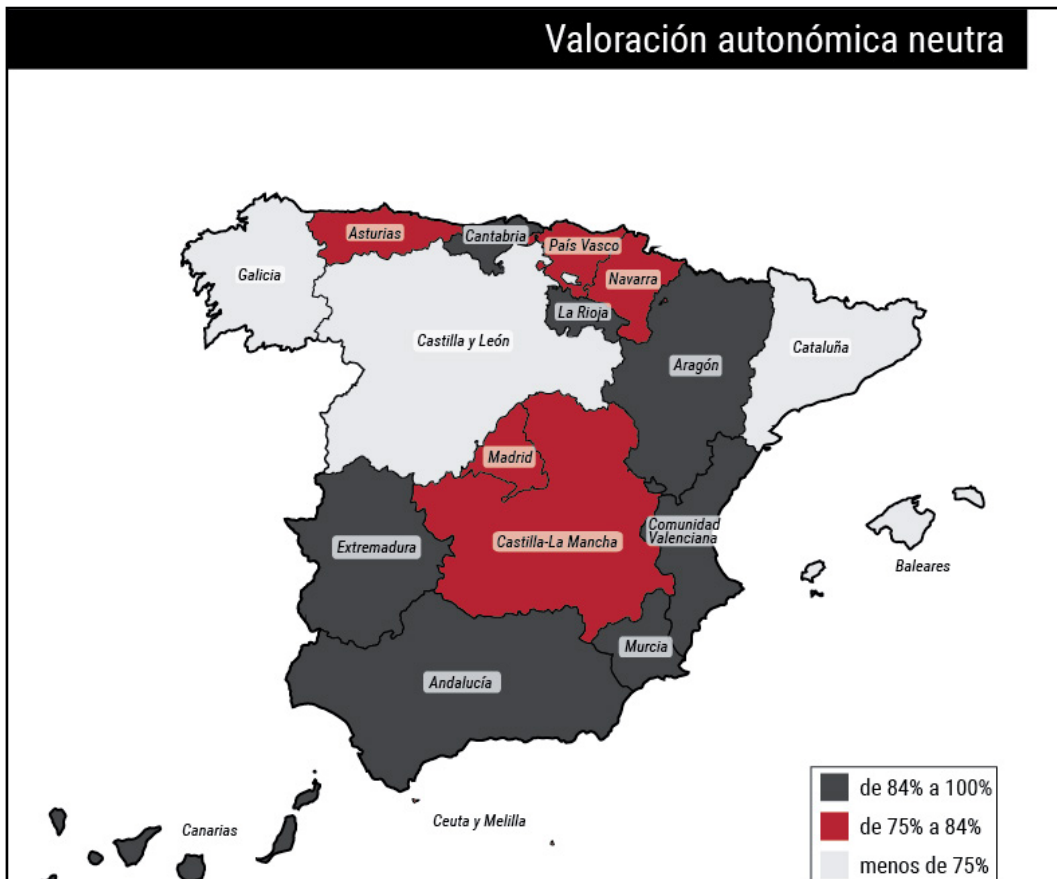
Valoración autonómica neutra

Asturias
Cantabria
País Vasco
Navarra
Galicia
La Rioja
Castilla y León
Cataluña
Aragón
Madrid
Comunidad Valenciana
Extremadura
Castilla-La Mancha
Baleares
Murcia
Andalucía
Canarias
Ceuta y Melilla

de 84% a 100%
de 75% a 84%
menos de 75%